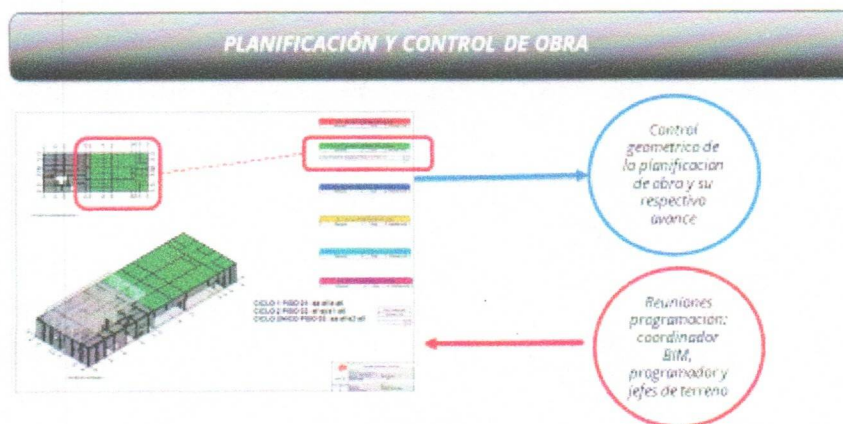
PLANIFICACIÓN Y CONTROL DE OBRA

Control geometrico de la planificacion de obra y su respectivo avance

Reuniones programacion: coordinador BIM, programador y jefes de terreno

CICLO 1 PISO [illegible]
CICLO 2 PISO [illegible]
CICLO UNICO PISO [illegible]